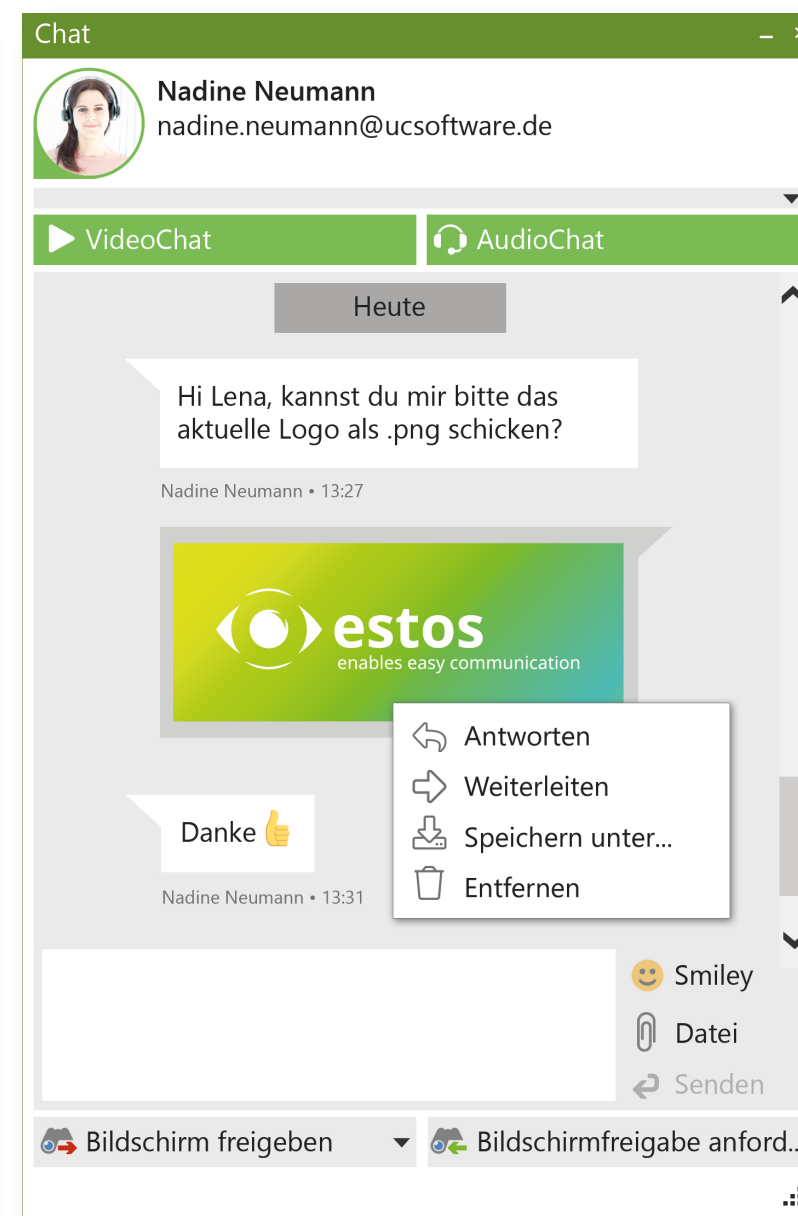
Chat

Nadine Neumann
nadine.neumann@ucsoftware.de

VideoChat
AudioChat

Heute

Hi Lena, kannst du mir bitte das aktuelle Logo als .png schicken?

Nadine Neumann • 13:27

estos
enables easy communication

Antworten
Weiterleiten
Speichern unter...
Entfernen

Danke 👍

Nadine Neumann • 13:31

Smiley
Datei
Senden

Bildschirm freigeben
Bildschirmfreigabe anford...